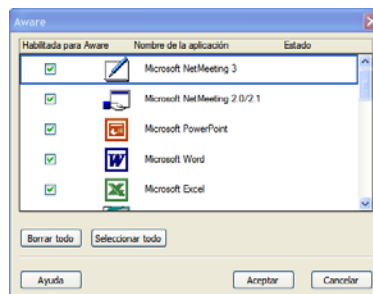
Aware

| Habilitada para Aware | Nombre de la aplicación | Estado |
|---|---|---|
| ☑ | Microsoft NetMeeting 3 | |
| ☑ | Microsoft NetMeeting 2.0/2.1 | |
| ☑ | Microsoft PowerPoint | |
| ☑ | Microsoft Word | |
| ☑ | Microsoft Excel | |

Borrar todo
Seleccionar todo

Ayuda
Aceptar
Cancelar